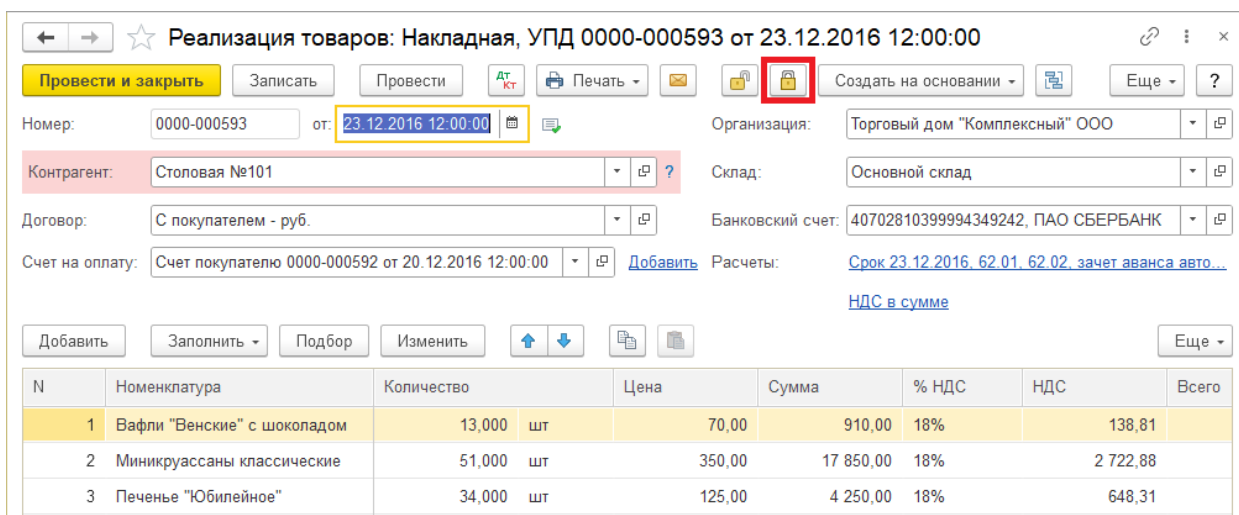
Реализация товаров: Накладная, УПД 0000-000593 от 23.12.2016 12:00:00

Провести и закрыть | Записать | Провести | Дт Кт | Печать | Создать на основании | Еще | ?

Номер: 0000-000593 от: 23.12.2016 12:00:00

Организация: Торговый дом "Комплексный" ООО

Контрагент: Столовая №101 ?

Склад: Основной склад

Договор: С покупателем - руб.

Банковский счет: 40702810399994349242, ПАО СБЕРБАНК

Счет на оплату: Счет покупателю 0000-000592 от 20.12.2016 12:00:00 Добавить

Расчеты: Срок 23.12.2016, 62.01, 62.02, зачет аванса авто...

НДС в сумме

Добавить | Заполнить | Подбор | Изменить | Еще

| N | Номенклатура | Количество | | Цена | Сумма | % НДС | НДС | Всего |
|---|---|---|---|---|---|---|---|---|
| 1 | Вафли "Венские" с шоколадом | 13,000 | шт | 70,00 | 910,00 | 18% | 138,81 | |
| 2 | Миникруассаны классические | 51,000 | шт | 350,00 | 17 850,00 | 18% | 2 722,88 | |
| 3 | Печенье "Юбилейное" | 34,000 | шт | 125,00 | 4 250,00 | 18% | 648,31 | |